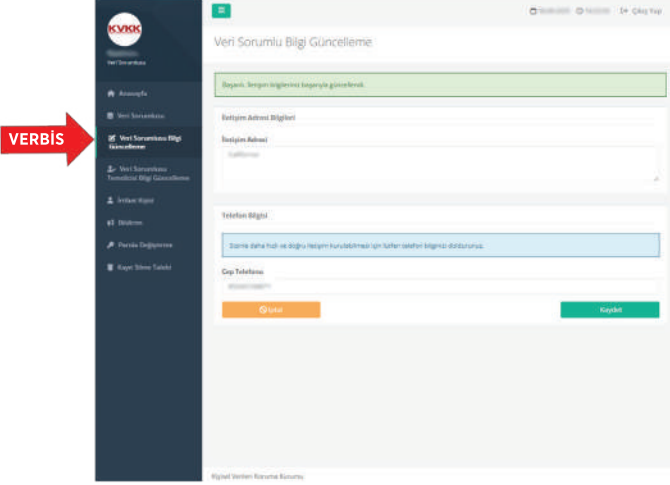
KVKK

Veri Sorumlusu

Anasayfa

Veri Sorumlusu

Veri Sorumlusu Bilgi Güncelleme

Veri Sorumlusu Temsilcisi Bilgi Güncelleme

İrtibat Kişisi

Bildirim

Parola Değiştirme

Kayıt Silme Talebi

VERBİS

Çıkış Yap

Veri Sorumlu Bilgi Güncelleme

Başarılı. İletişim bilgileriniz başarıyla güncellendi.

İletişim Adresi Bilgileri

İletişim Adresi

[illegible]

Telefon Bilgisi

Sizinle daha hızlı ve doğru iletişim kurulabilmesi için lütfen telefon bilginizi doldurunuz.

Cep Telefonu

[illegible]

İptal

Kaydet

Kişisel Verileri Koruma Kurumu